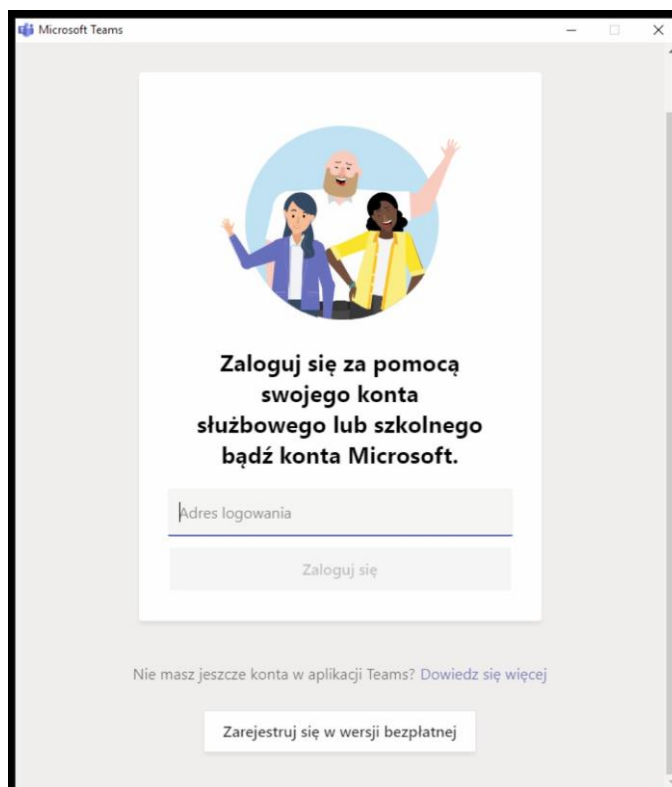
Microsoft Teams

Zaloguj się za pomocą swojego konta służbowego lub szkolnego bądź konta Microsoft.

Adres logowania

Zaloguj się

Nie masz jeszcze konta w aplikacji Teams? Dowiedz się więcej

Zarejestruj się w wersji bezpłatnej